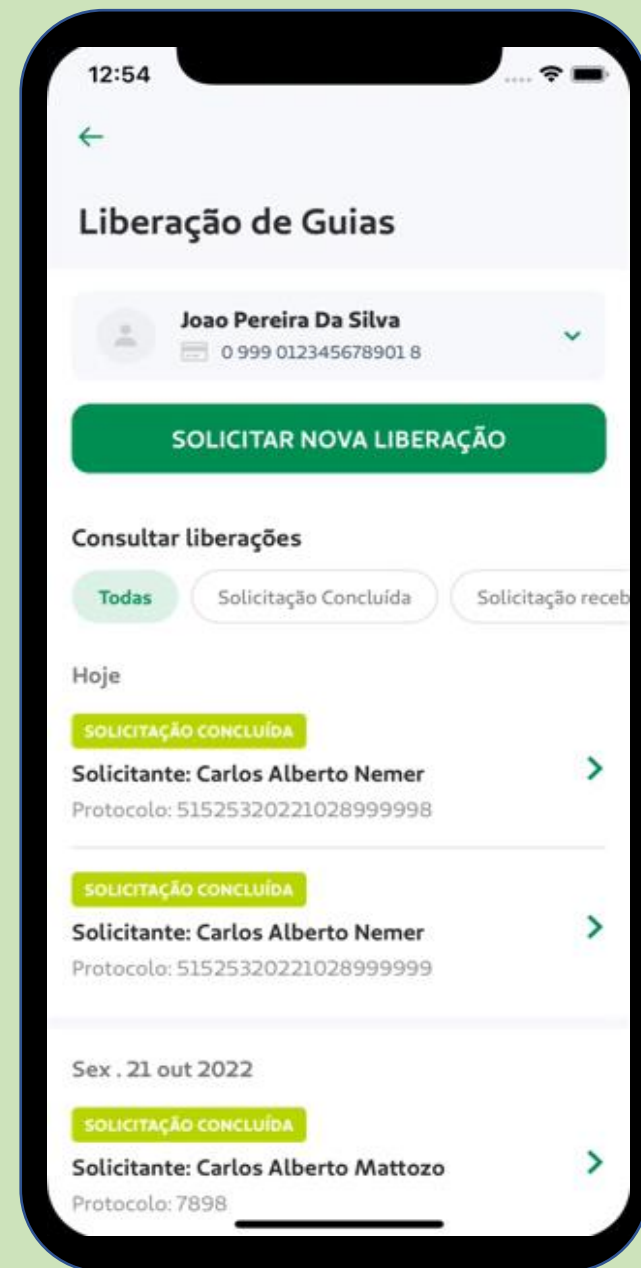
12:54

←

Liberação de Guias

Joao Pereira Da Silva
0 999 012345678901 8

SOLICITAR NOVA LIBERAÇÃO

Consultar liberações

Todas
Solicitação Concluída
Solicitação receb

Hoje

SOLICITAÇÃO CONCLUÍDA
Solicitante: Carlos Alberto Nemer
Protocolo: 515253202210289999998

SOLICITAÇÃO CONCLUÍDA
Solicitante: Carlos Alberto Nemer
Protocolo: 515253202210289999999

Sex . 21 out 2022

SOLICITAÇÃO CONCLUÍDA
Solicitante: Carlos Alberto Mattozo
Protocolo: 7898